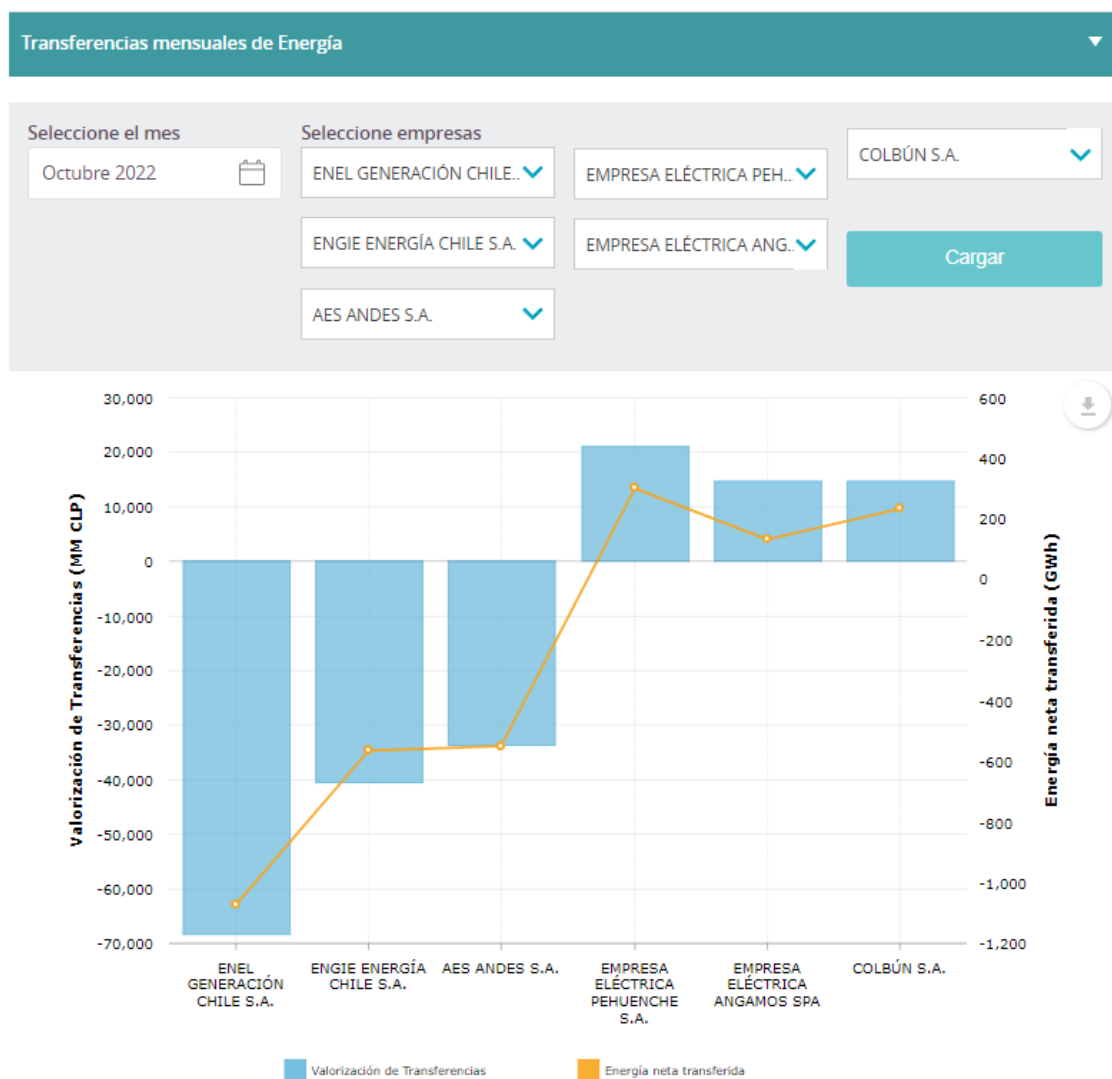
Transferencias mensuales de Energía

Seleccione el mes
Octubre 2022

Seleccione empresas
ENEL GENERACIÓN CHILE..
EMPRESA ELÉCTRICA PEH..
COLBÚN S.A.
ENGIE ENERGÍA CHILE S.A.
EMPRESA ELÉCTRICA ANG..
Cargar
AES ANDES S.A.

Valorización de Transferencias (MM CLP)
30,000
20,000
10,000
0
-10,000
-20,000
-30,000
-40,000
-50,000
-60,000
-70,000

Energía neta transferida (GWh)
600
400
200
0
-200
-400
-600
-800
-1,000
-1,200

ENEL GENERACIÓN CHILE S.A.
ENGIE ENERGÍA CHILE S.A.
AES ANDES S.A.
EMPRESA ELÉCTRICA PEHUENCHE S.A.
EMPRESA ELÉCTRICA ANGAMOS SPA
COLBÚN S.A.

Valorización de Transferencias
Energía neta transferida